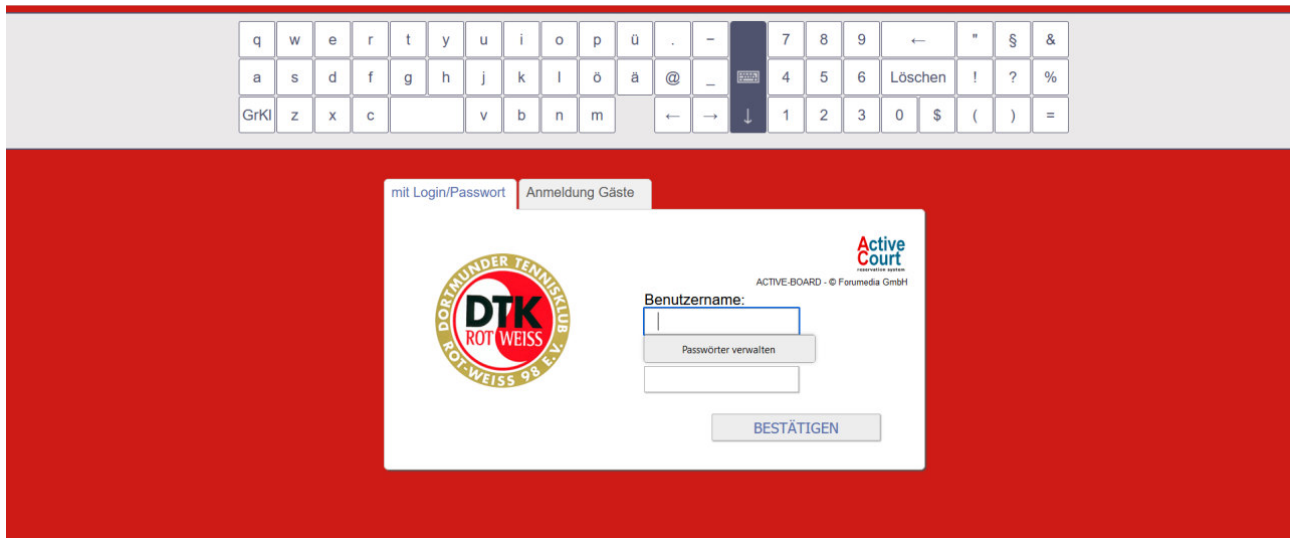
q w e r t y u i o p ü . – 7 8 9 ← " § &

a s d f g h j k l ö ä @ _ 4 5 6 Löschen ! ? %

GrKl z x c v b n m ← → ↓ 1 2 3 0 $ ( ) =

mit Login/Passwort | Anmeldung Gäste

Active Court reservation system

ACTIVE-BOARD - © Forumedia GmbH

DORTMUNDER TENNISKLUB DTK ROT WEISS ROT-WEISS 98 E.V.

Benutzername:

Passwörter verwalten

BESTÄTIGEN